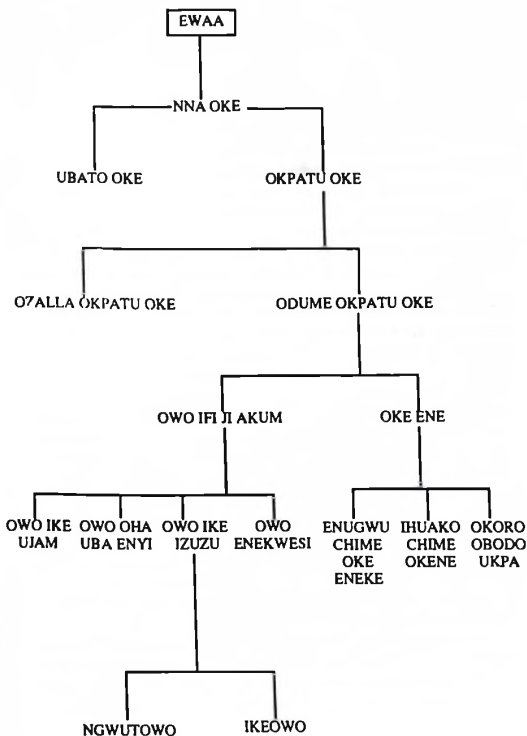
EWAA

NNA OKE

UBATO OKE

OKPATU OKE

OZALLA OKPATU OKE

ODUME OKPATU OKE

OWO IFI JI AKUM

OKE ENE

OWO IKE UJAM

OWO OHA UBA ENYI

OWO IKE IZUZU

OWO ENEKWESI

ENUGWU CHIME OKE ENEKE

IHUAKO CHIME OKENE

OKORO OBODO UKPA

NGWUTOWO

IKEOWO